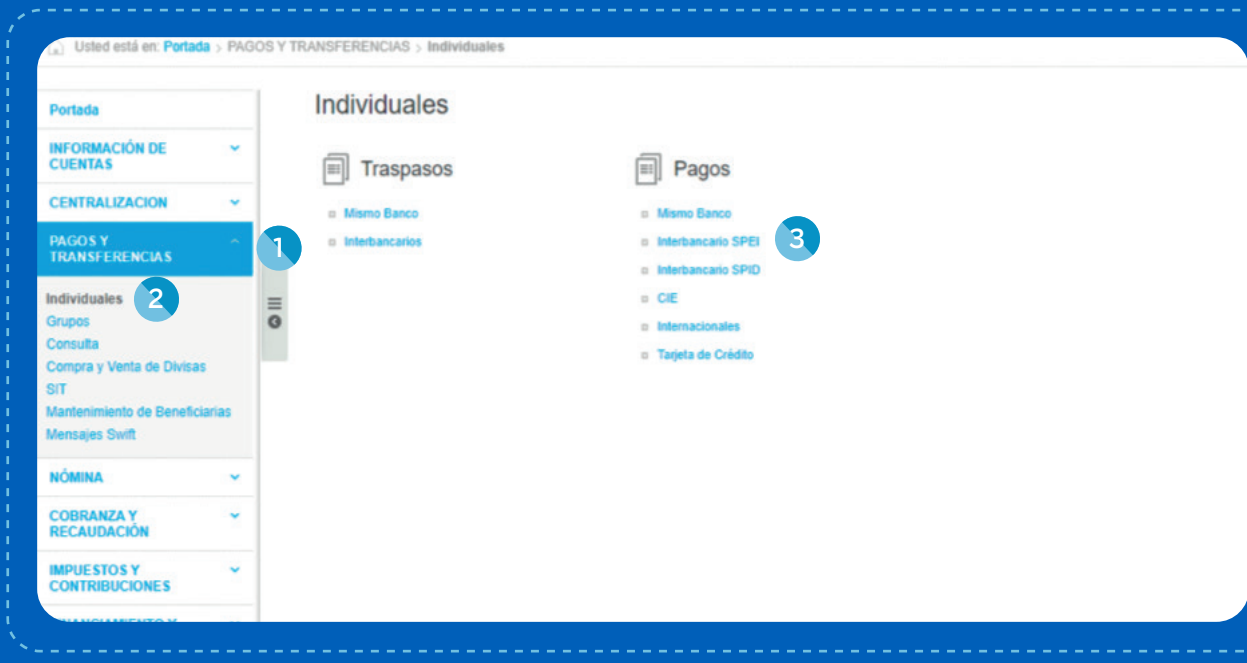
Usted está en: Portada > PAGOS Y TRANSFERENCIAS > Individuales

Portada

INFORMACIÓN DE CUENTAS

CENTRALIZACION

PAGOS Y TRANSFERENCIAS

1

Individuales 2
Grupos
Consulta
Compra y Venta de Divisas
SIT
Mantenimiento de Beneficiarias
Mensajes Swift

NÓMINA

COBRANZA Y RECAUDACIÓN

IMPUESTOS Y CONTRIBUCIONES

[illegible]

Individuales

Traspasos

Mismo Banco
Interbancarios

Pagos

Mismo Banco
Interbancario SPEI 3
Interbancario SPID
CIE
Internacionales
Tarjeta de Crédito